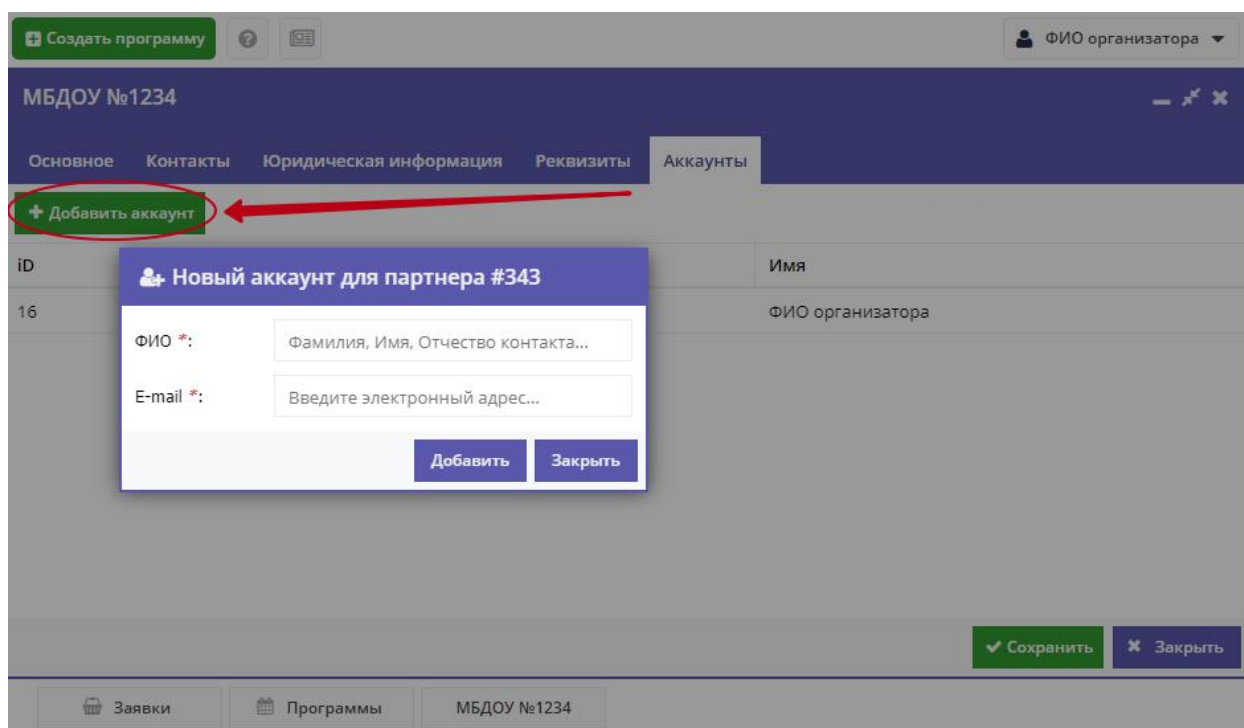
Создать программу

ФИО организатора

МБДОУ №1234

Основное Контакты Юридическая информация Реквизиты Аккаунты

Добавить аккаунт

| iD | Имя |
|---|---|
| 16 | ФИО организатора |

Новый аккаунт для партнера #343

ФИО *: Фамилия, Имя, Отчество контакта...

E-mail *: Введите электронный адрес...

Добавить Закрыть

Сохранить Закрыть

Заявки Программы МБДОУ №1234